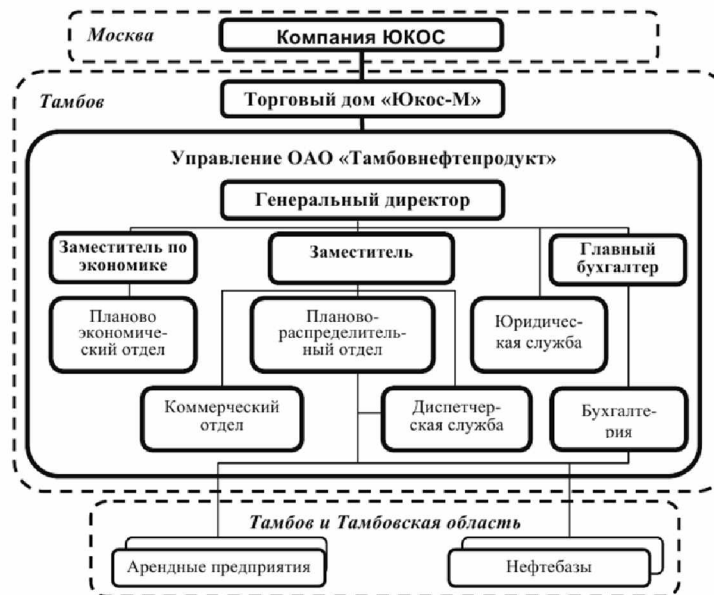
Москва
Компания ЮКОС

Тамбов
Торговый дом «Юкос-М»

Управление ОАО «Тамбовнефтепродукт»

Генеральный директор

Заместитель по экономике

Заместитель

Главный бухгалтер

Планово экономический отдел

Планово-распределительный отдел

Юридическая служба

Коммерческий отдел

Диспетчерская служба

Бухгалтерия

Тамбов и Тамбовская область

Арендные предприятия

Нефтебазы